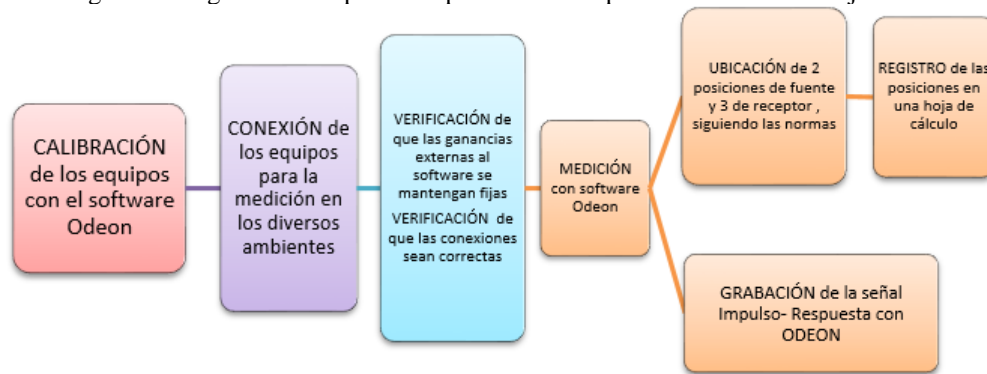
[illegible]

CALIBRACIÓN de los equipos con el software Odeon

CONEXIÓN de los equipos para la medición en los diversos ambientes

VERIFICACIÓN de que las ganancias externas al software se mantengan fijas

VERIFICACIÓN de que las conexiones sean correctas

MEDICIÓN con software Odeon

UBICACIÓN de 2 posiciones de fuente y 3 de receptor , siguiendo las normas

REGISTRO de las posiciones en una hoja de cálculo

GRABACIÓN de la señal Impulso- Respuesta con ODEON